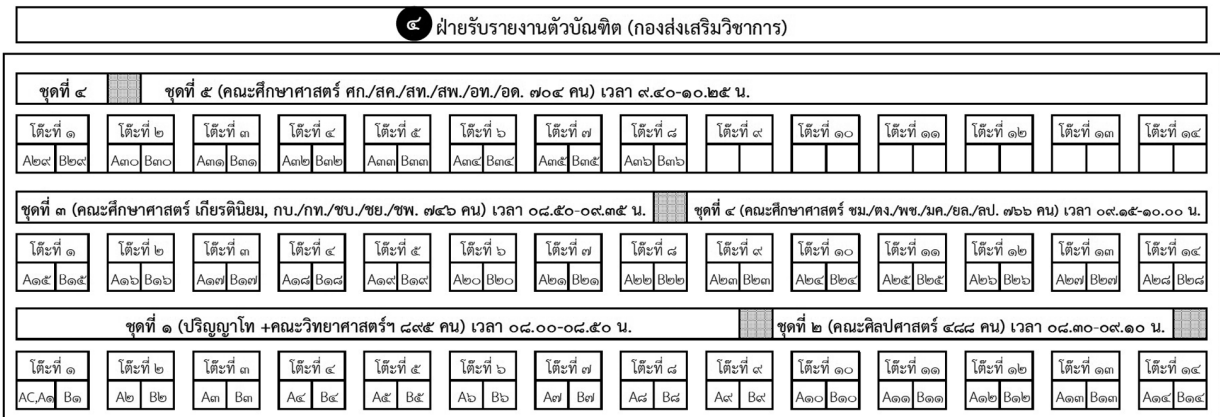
๔ ฝ่ายรับรายงานตัวบัณฑิต (กองส่งเสริมวิชาการ)

ชุดที่ ๔ | ชุดที่ ๕ (คณะศึกษาศาสตร์ ศก./สค./สท./สพ./อท./อต. ๗๐๔ คน) เวลา ๙.๔๐-๑๐.๒๕ น.

| โต๊ะที่ ๑ | โต๊ะที่ ๒ | โต๊ะที่ ๓ | โต๊ะที่ ๔ | โต๊ะที่ ๕ | โต๊ะที่ ๖ | โต๊ะที่ ๗ | โต๊ะที่ ๘ | โต๊ะที่ ๙ | โต๊ะที่ ๑๐ | โต๊ะที่ ๑๑ | โต๊ะที่ ๑๒ | โต๊ะที่ ๑๓ | โต๊ะที่ ๑๔ |
|---|---|---|---|---|---|---|---|---|---|---|---|---|---|
| A๒๙ B๒๙ | A๓๐ B๓๐ | A๓๑ B๓๑ | A๓๒ B๓๒ | A๓๓ B๓๓ | A๓๔ B๓๔ | A๓๕ B๓๕ | A๓๖ B๓๖ | | | | | | |

ชุดที่ ๓ (คณะศึกษาศาสตร์ เกียรตินิยม, กบ./กท./ชบ./ชย./ชพ. ๗๔๖ คน) เวลา ๐๘.๕๐-๐๙.๓๕ น. | ชุดที่ ๔ (คณะศึกษาศาสตร์ ชม./ตง./พช./มค./ยล./สป. ๗๖๖ คน) เวลา ๐๙.๑๕-๑๐.๐๐ น.

| โต๊ะที่ ๑ | โต๊ะที่ ๒ | โต๊ะที่ ๓ | โต๊ะที่ ๔ | โต๊ะที่ ๕ | โต๊ะที่ ๖ | โต๊ะที่ ๗ | โต๊ะที่ ๘ | โต๊ะที่ ๙ | โต๊ะที่ ๑๐ | โต๊ะที่ ๑๑ | โต๊ะที่ ๑๒ | โต๊ะที่ ๑๓ | โต๊ะที่ ๑๔ |
|---|---|---|---|---|---|---|---|---|---|---|---|---|---|
| A๑๕ B๑๕ | A๑๖ B๑๖ | A๑๗ B๑๗ | A๑๘ B๑๘ | A๑๙ B๑๙ | A๒๐ B๒๐ | A๒๑ B๒๑ | A๒๒ B๒๒ | A๒๓ B๒๓ | A๒๔ B๒๔ | A๒๕ B๒๕ | A๒๖ B๒๖ | A๒๗ B๒๗ | A๒๘ B๒๘ |

ชุดที่ ๑ (ปริญญาโท +คณะวิทยาศาสตร์ฯ ๘๙๕ คน) เวลา ๐๘.๐๐-๐๘.๕๐ น. | ชุดที่ ๒ (คณะศิลปศาสตร์ ๔๘๘ คน) เวลา ๐๘.๓๐-๐๙.๑๐ น.

| โต๊ะที่ ๑ | โต๊ะที่ ๒ | โต๊ะที่ ๓ | โต๊ะที่ ๔ | โต๊ะที่ ๕ | โต๊ะที่ ๖ | โต๊ะที่ ๗ | โต๊ะที่ ๘ | โต๊ะที่ ๙ | โต๊ะที่ ๑๐ | โต๊ะที่ ๑๑ | โต๊ะที่ ๑๒ | โต๊ะที่ ๑๓ | โต๊ะที่ ๑๔ |
|---|---|---|---|---|---|---|---|---|---|---|---|---|---|
| AC,A๑ B๑ | A๒ B๒ | A๓ B๓ | A๔ B๔ | A๕ B๕ | A๖ B๖ | A๗ B๗ | A๘ B๘ | A๙ B๙ | A๑๐ B๑๐ | A๑๑ B๑๑ | A๑๒ B๑๒ | A๑๓ B๑๓ | A๑๔ B๑๔ |